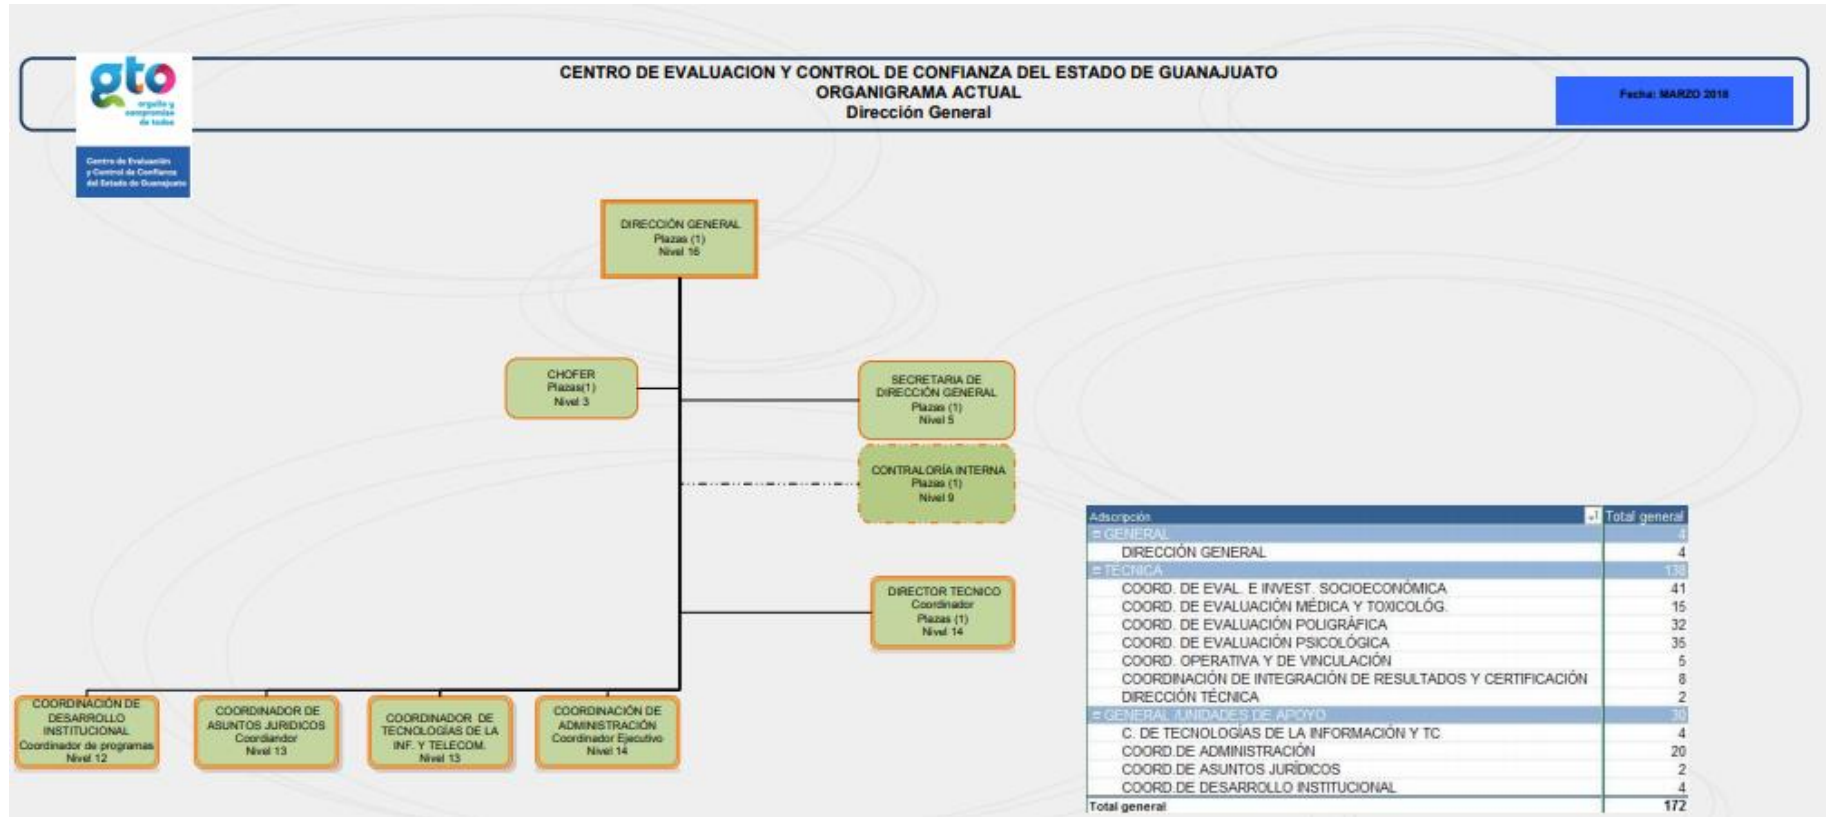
gto
orgullo y compromiso de todos

Centro de Evaluación y Control de Confianza del Estado de Guanajuato

CENTRO DE EVALUACION Y CONTROL DE CONFIANZA DEL ESTADO DE GUANAJUATO
ORGANIGRAMA ACTUAL
Dirección General

Fecha: MARZO 2018

DIRECCIÓN GENERAL
Plazas (1)
Nivel 16

CHOFER
Plazas(1)
Nivel 3

SECRETARIA DE DIRECCIÓN GENERAL
Plazas (1)
Nivel 5

CONTRALORÍA INTERNA
Plazas (1)
Nivel 9

DIRECTOR TECNICO
Coordinador
Plazas (1)
Nivel 14

COORDINACIÓN DE DESARROLLO INSTITUCIONAL
Coordinador de programas
Nivel 12

COORDINADOR DE ASUNTOS JURIDICOS
Coordiandor
Nivel 13

COORDINADOR DE TECNOLOGÍAS DE LA INF. Y TELECOM.
Nivel 13

COORDINACIÓN DE ADMINISTRACIÓN
Coordinador Ejecutivo
Nivel 14

| Adscripción | Total general |
|---|---|
| GENERAL | 4 |
| DIRECCIÓN GENERAL | 4 |
| TECNICA | 138 |
| COORD. DE EVAL. E INVEST. SOCIOECONÓMICA | 41 |
| COORD. DE EVALUACIÓN MÉDICA Y TOXICOLÓG. | 15 |
| COORD. DE EVALUACIÓN POLIGRÁFICA | 32 |
| COORD. DE EVALUACIÓN PSICOLÓGICA | 35 |
| COORD. OPERATIVA Y DE VINCULACIÓN | 5 |
| COORDINACIÓN DE INTEGRACIÓN DE RESULTADOS Y CERTIFICACIÓN | 8 |
| DIRECCIÓN TÉCNICA | 2 |
| GENERAL /UNIDADES DE APOYO | 30 |
| C. DE TECNOLOGÍAS DE LA INFORMACIÓN Y TC | 4 |
| COORD.DE ADMINISTRACIÓN | 20 |
| COORD.DE ASUNTOS JURÍDICOS | 2 |
| COORD.DE DESARROLLO INSTITUCIONAL | 4 |
| Total general | 172 |